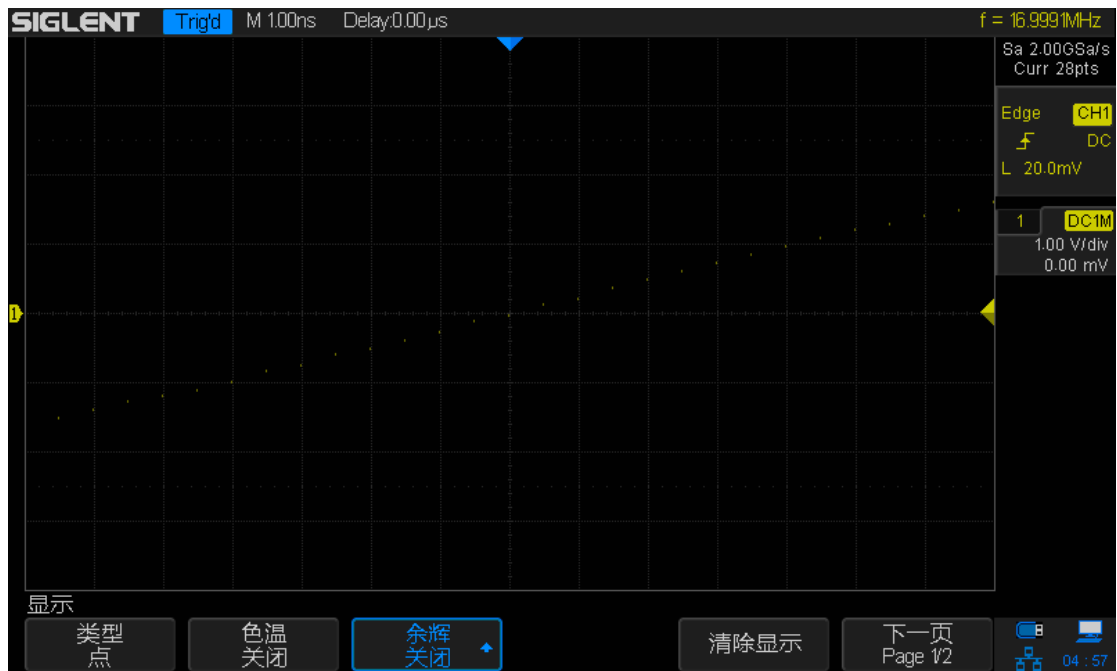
SIGLENT Trig'd M 1.00ns Delay:0.00μs f = 16.9991MHz

Sa 2.00GSa/s
Curr 28pts

Edge CH1
DC
L 20.0mV

1 DC1M
1.00 V/div
0.00 mV

1

显示

类型
点

色温
关闭

余辉
关闭

清除显示

下一页
Page 1/2

04 : 57